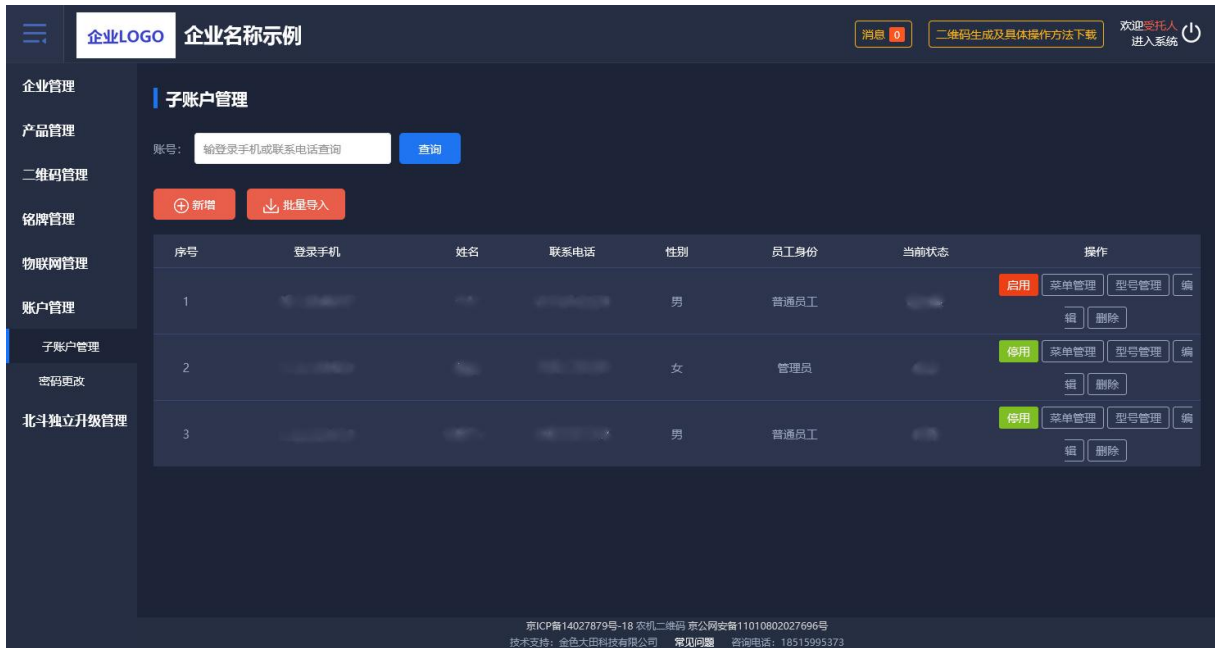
企业LOGO 企业名称示例

消息 0

二维码生成及具体操作方法下载

欢迎受托人
进入系统

企业管理
产品管理
二维码管理
铭牌管理
物联网管理
账户管理
子账户管理
密码更改
北斗独立升级管理

子账户管理

账号： 输登录手机或联系电话查询 查询

新增 批量导入

| 序号 | 登录手机 | 姓名 | 联系电话 | 性别 | 员工身份 | 当前状态 | 操作 |
|---|---|---|---|---|---|---|---|
| 1 | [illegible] | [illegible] | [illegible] | 男 | 普通员工 | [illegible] | 启用 菜单管理 型号管理 编辑 删除 |
| 2 | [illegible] | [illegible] | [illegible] | 女 | 管理员 | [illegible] | 停用 菜单管理 型号管理 编辑 删除 |
| 3 | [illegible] | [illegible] | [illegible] | 男 | 普通员工 | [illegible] | 停用 菜单管理 型号管理 编辑 删除 |

京ICP备14027879号-18 农机二维码 京公网安备11010802027696号
技术支持：金色大田科技有限公司 常见问题 咨询电话：18515995373